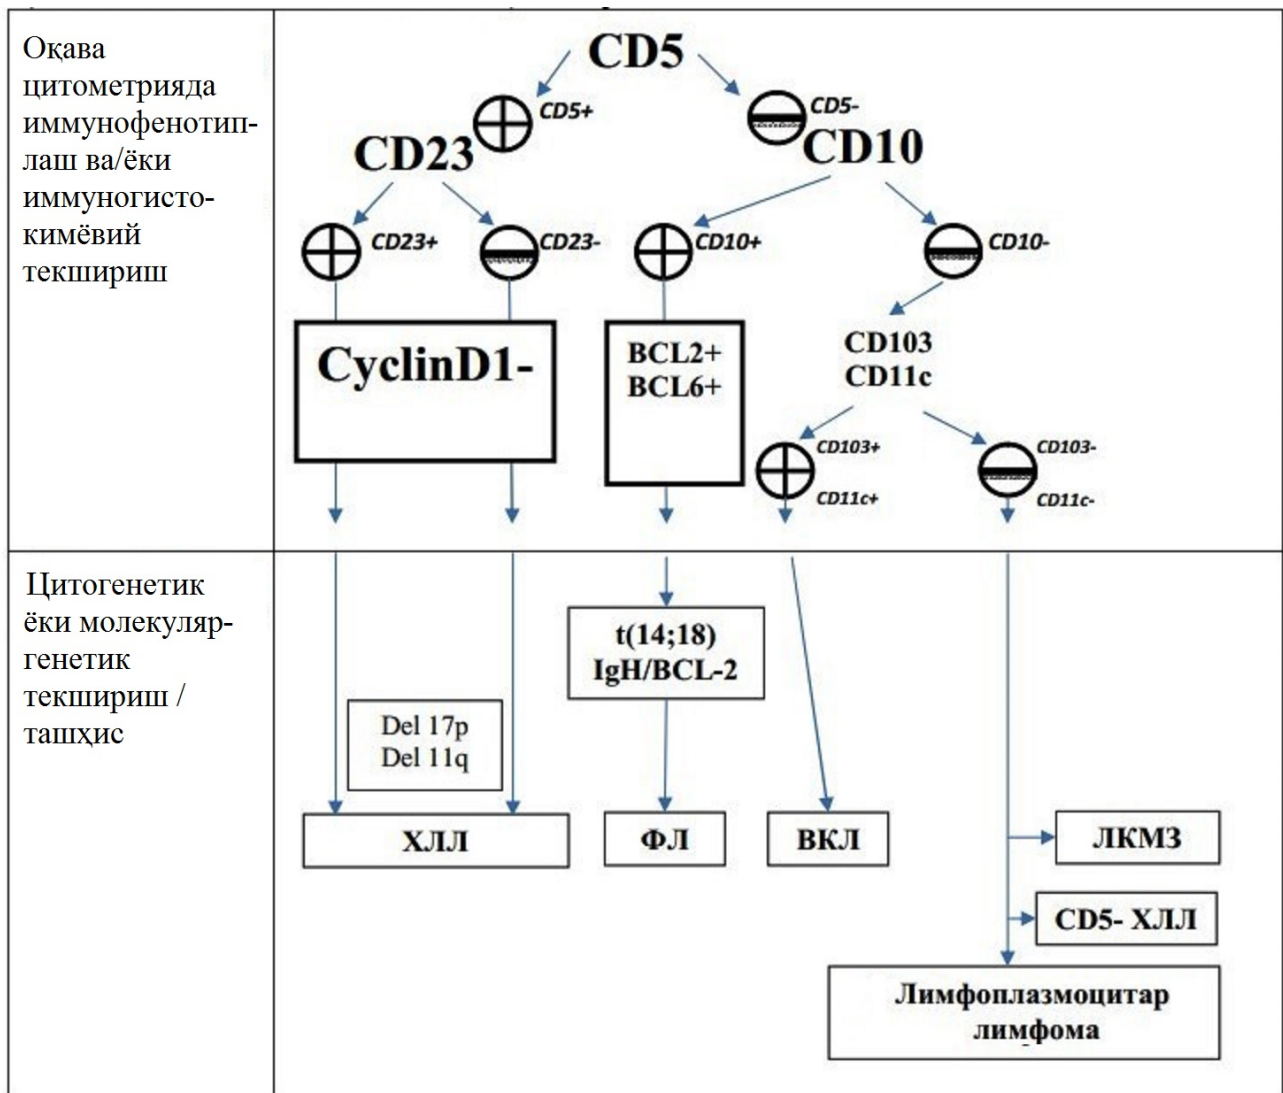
Оқава цитометрияда иммунофенотиплаш ва/ёки иммуногисто-кимёвий текшириш

CD5
CD5+
CD5-
CD23
CD10
CD23+
CD23-
CD10+
CD10-
CyclinD1-
BCL2+
BCL6+
CD103
CD11c
CD103+
CD11c+
CD103-
CD11c-

Цитогенетик ёки молекуляр-генетик текшириш / ташҳис

t(14;18)
IgH/BCL-2
Del 17p
Del 11q
ХЛЛ
ФЛ
ВКЛ
ЛКМЗ
CD5- ХЛЛ
Лимфоплазмоцитар лимфома